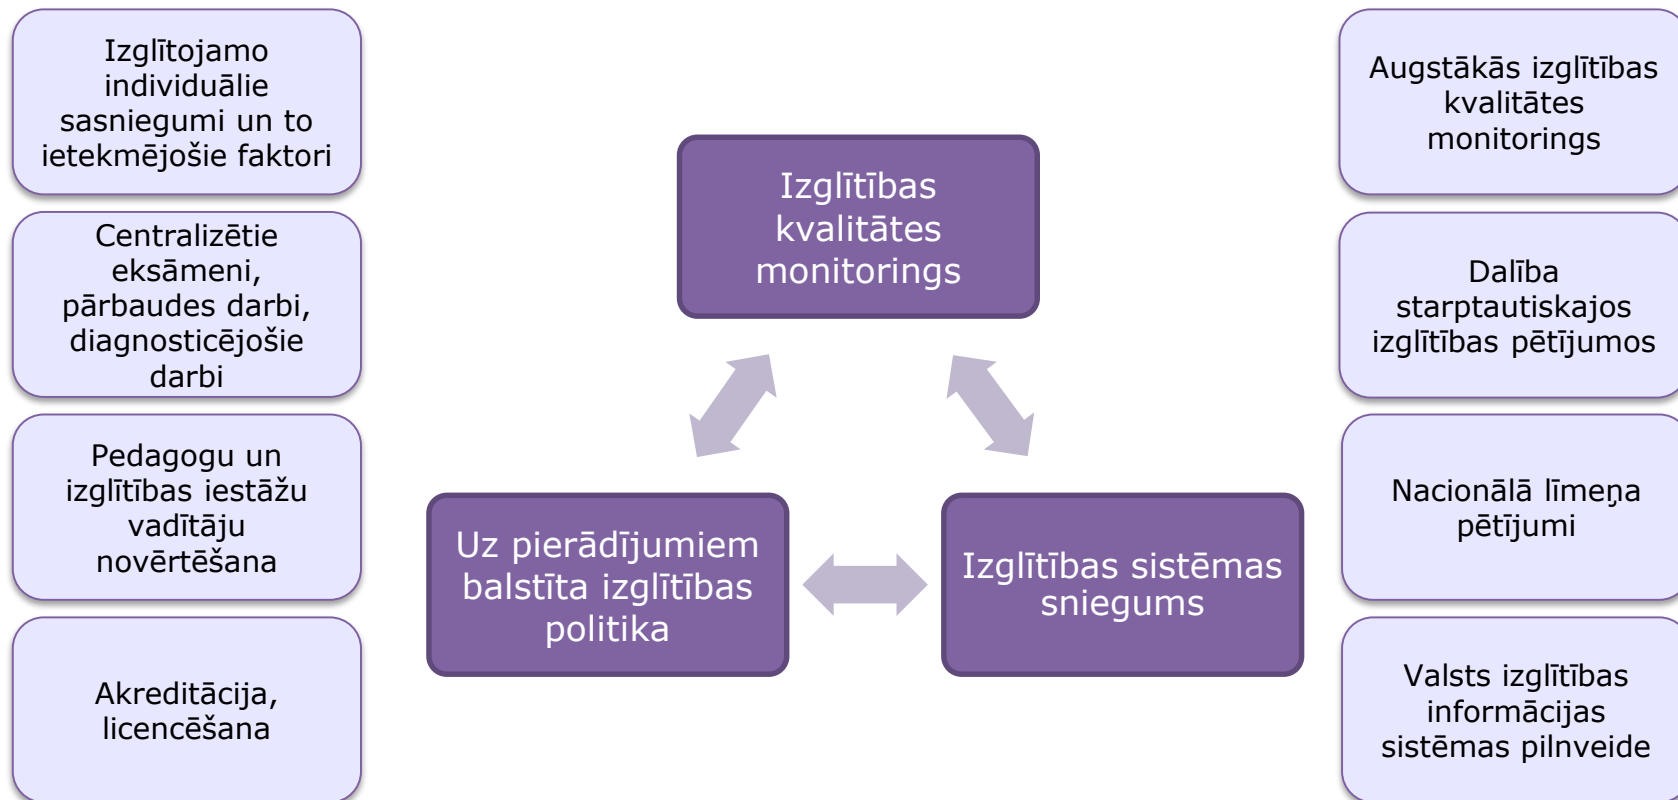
Izglītojamo individuālie sasniegumi un to ietekmējošie faktori

Centralizētie eksāmeni, pārbaudes darbi, diagnosticējošie darbi

Pedagogu un izglītības iestāžu vadītāju novērtēšana

Akreditācija, licencēšana

Izglītības kvalitātes monitorings

Uz pierādījumiem balstīta izglītības politika

Izglītības sistēmas sniegums

Augstākās izglītības kvalitātes monitorings

Dalība starptautiskajos izglītības pētījumos

Nacionālā līmeņa pētījumi

Valsts izglītības informācijas sistēmas pilnveide